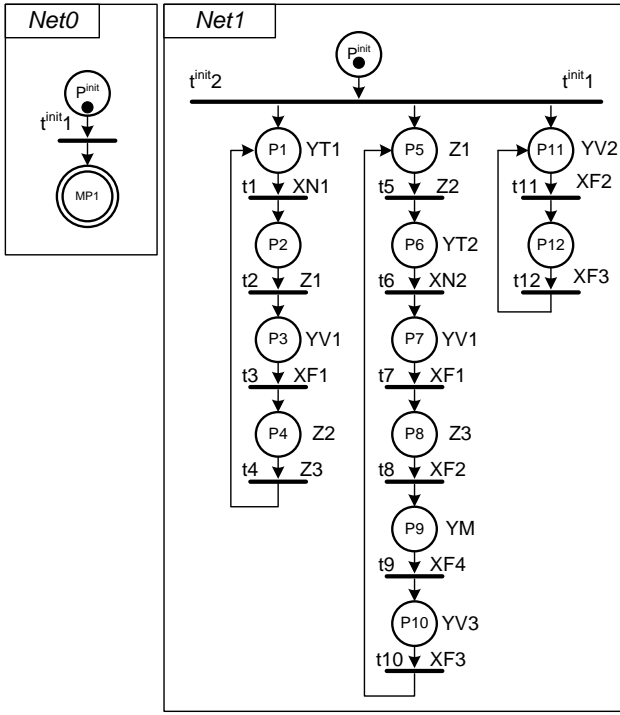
Net0

$P^{init}$

$t^{init}1$

MP1

Net1

$P^{init}$

$t^{init}2$

$t^{init}1$

P1 YT1

t1 XN1

P2

t2 Z1

P3 YV1

t3 XF1

P4 Z2

t4 Z3

P5 Z1

t5 Z2

P6 YT2

t6 XN2

P7 YV1

t7 XF1

P8 Z3

t8 XF2

P9 YM

t9 XF4

P10 YV3

t10 XF3

P11 YV2

t11 XF2

P12

t12 XF3